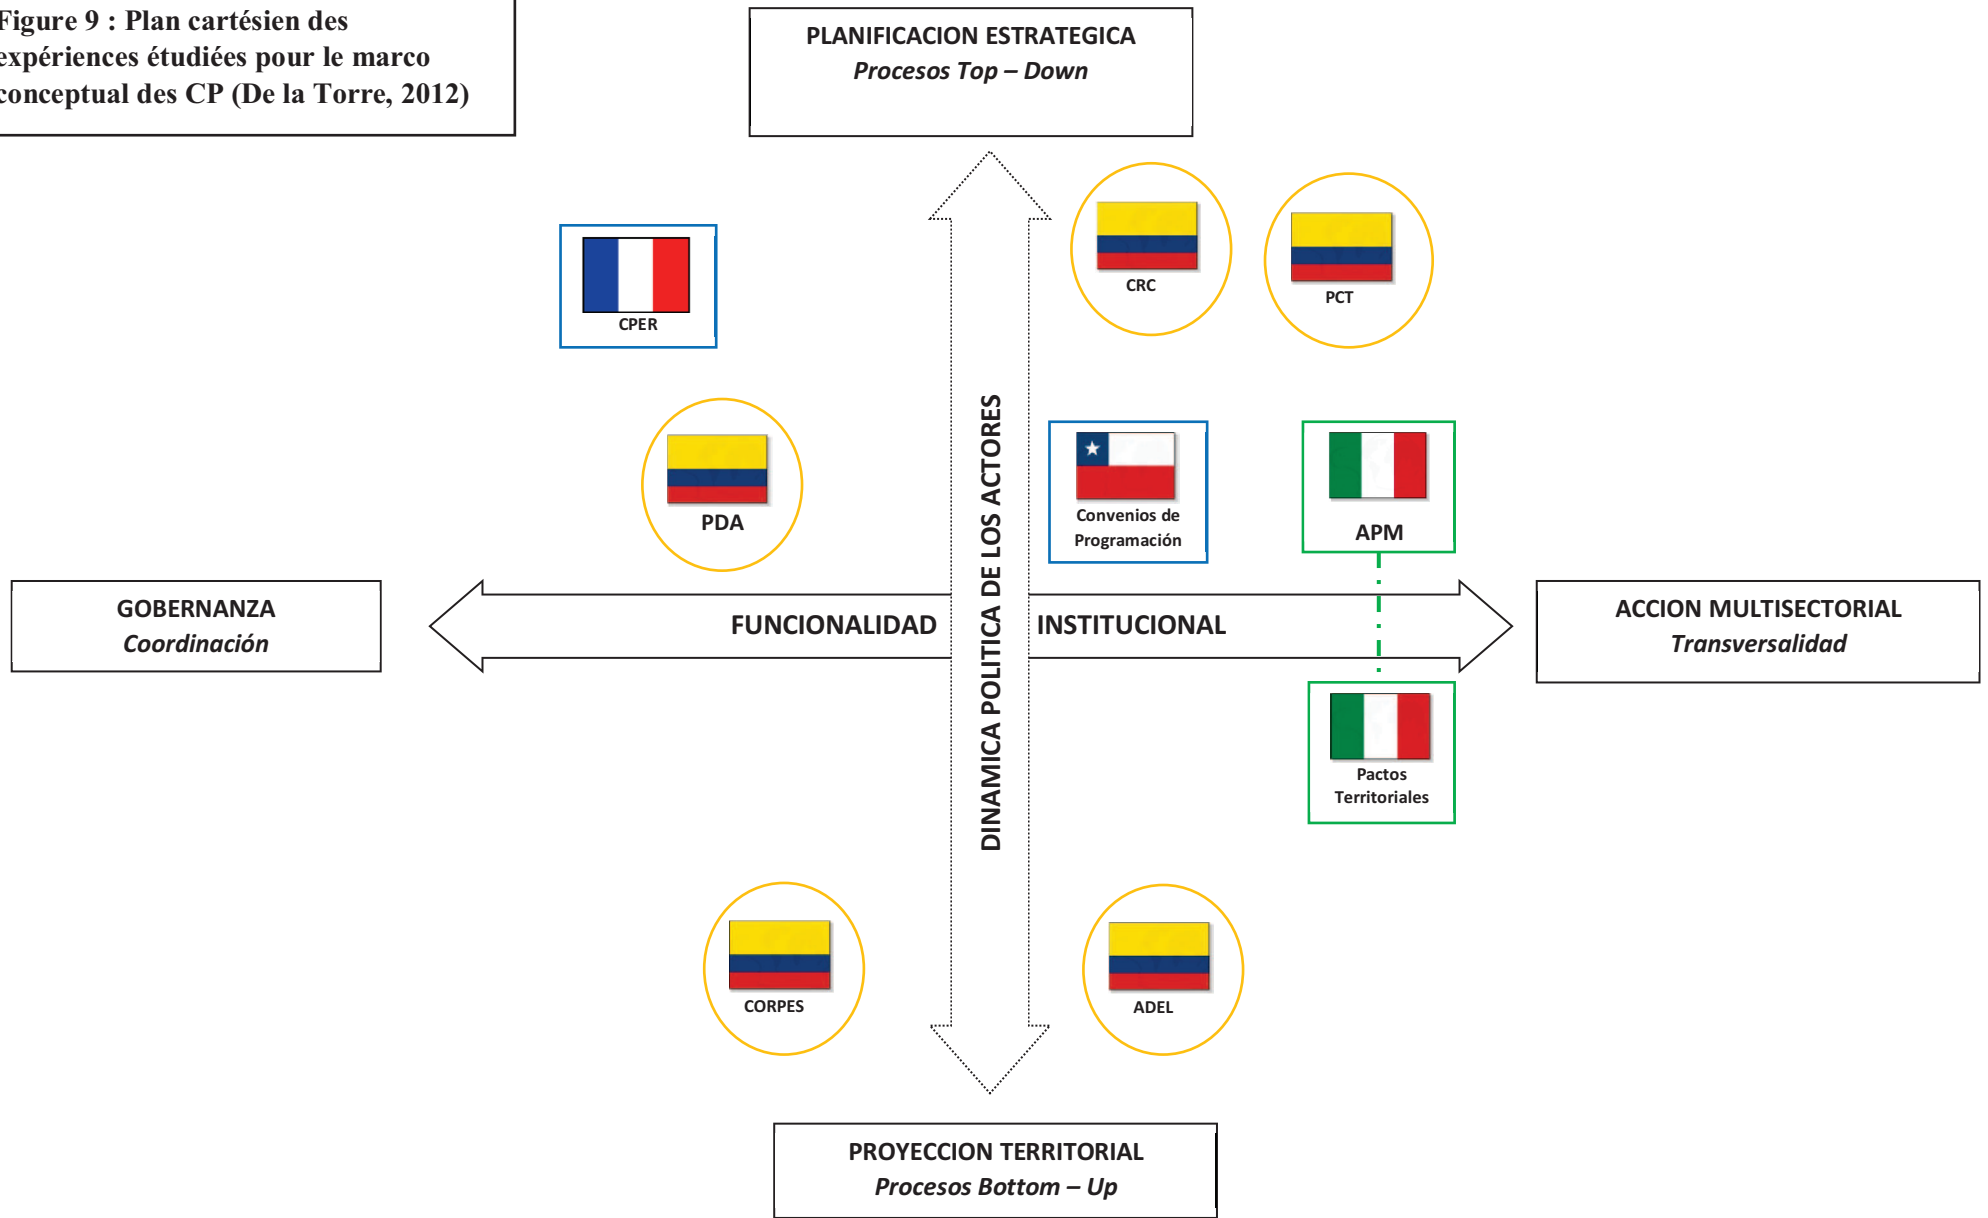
Figure 9 : Plan cartésien des expériences étudiées pour le marco conceptual des CP (De la Torre, 2012)

PLANIFICACION ESTRATEGICA
*Procesos Top – Down*

CPER

CRC

PCT

PDA

Convenios de Programación

APM

GOBERNANZA
*Coordinación*

FUNCIONALIDAD

DINAMICA POLITICA DE LOS ACTORES

INSTITUCIONAL

ACCION MULTISECTORIAL
*Transversalidad*

Pactos Territoriales

CORPES

ADEL

PROYECCION TERRITORIAL
*Procesos Bottom – Up*